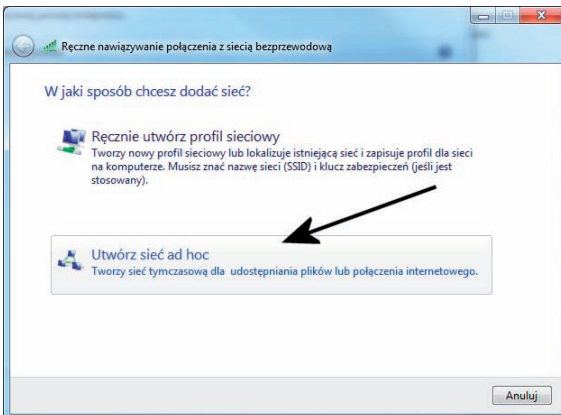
Ręczne nawiązywanie połączenia z siecią bezprzewodową

W jaki sposób chcesz dodać sieć?

Ręcznie utwórz profil sieciowy
Tworzy nowy profil sieciowy lub lokalizuje istniejącą sieć i zapisuje profil dla sieci na komputerze. Musisz znać nazwę sieci (SSID) i klucz zabezpieczeń (jeśli jest stosowany).

Utwórz sieć ad hoc
Tworzy sieć tymczasową dla udostępniania plików lub połączenia internetowego.

Anuluj